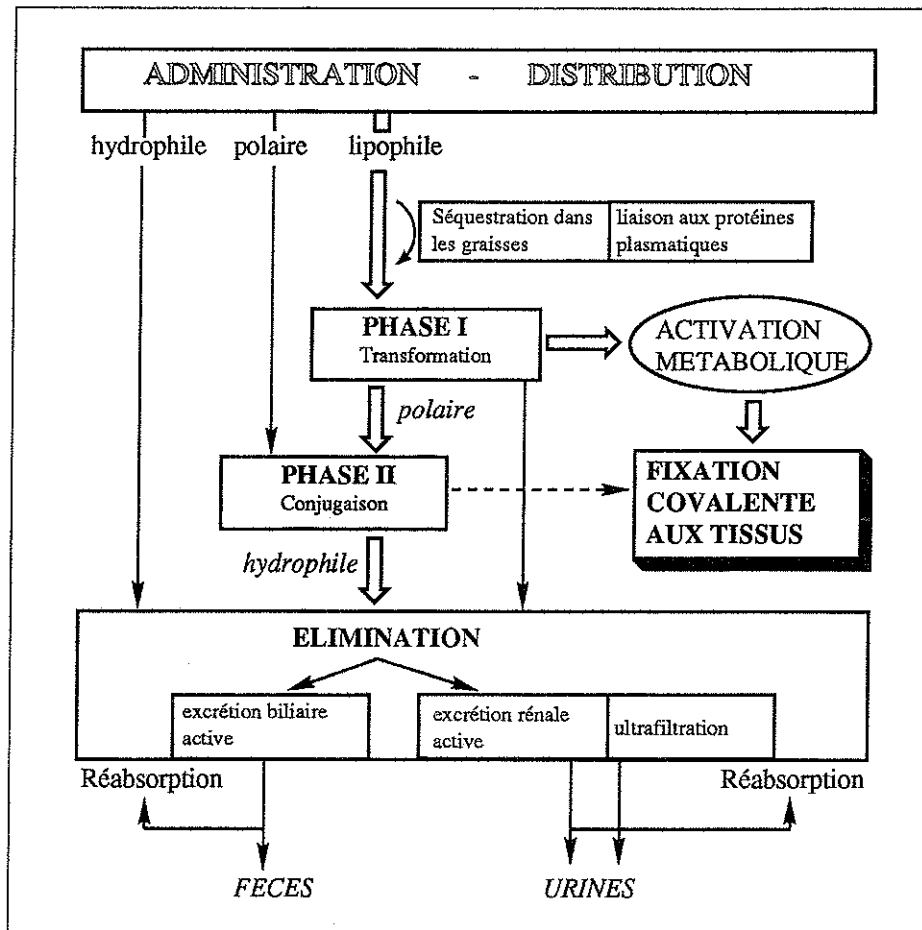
ADMINISTRATION - DISTRIBUTION

hydrophile polaire lipophile

Séquestration dans les graisses

liaison aux protéines plasmatiques

PHASE I
Transformation

ACTIVATION METABOLIQUE

polaire

PHASE II
Conjugaison

FIXATION COVALENTE AUX TISSUS

hydrophile

ELIMINATION

excrétion biliaire active

excrétion rénale active

ultrafiltration

Réabsorption

Réabsorption

FECES

URINES